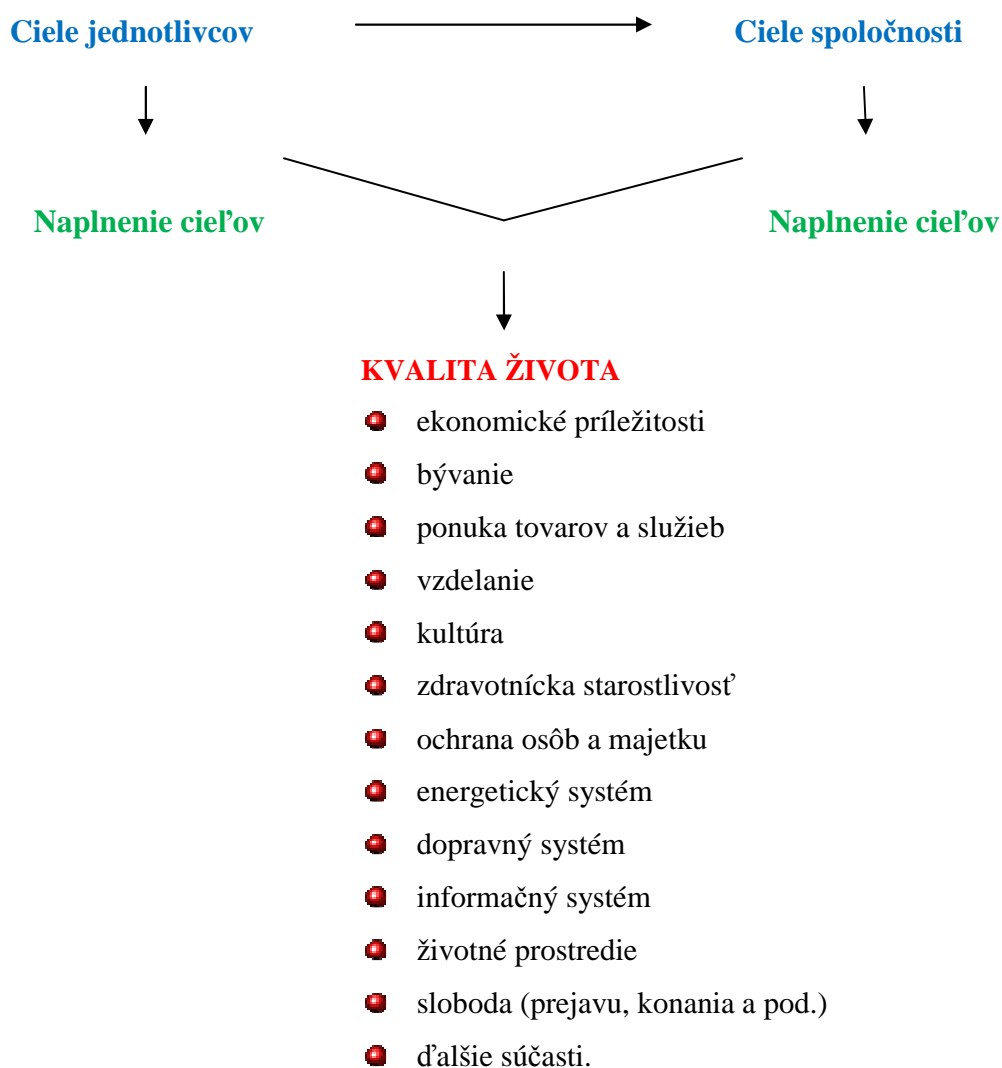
Ciele jednotlivcov

Ciele spoločnosti

Naplnenie cieľov

Naplnenie cieľov

KVALITA ŽIVOTA

- ekonomické príležitosti
- bývanie
- ponuka tovarov a služieb
- vzdelanie
- kultúra
- zdravotnícka starostlivosť
- ochrana osôb a majetku
- energetický systém
- dopravný systém
- informačný systém
- životné prostredie
- sloboda (prejavu, konania a pod.)
- ďalšie súčasti.